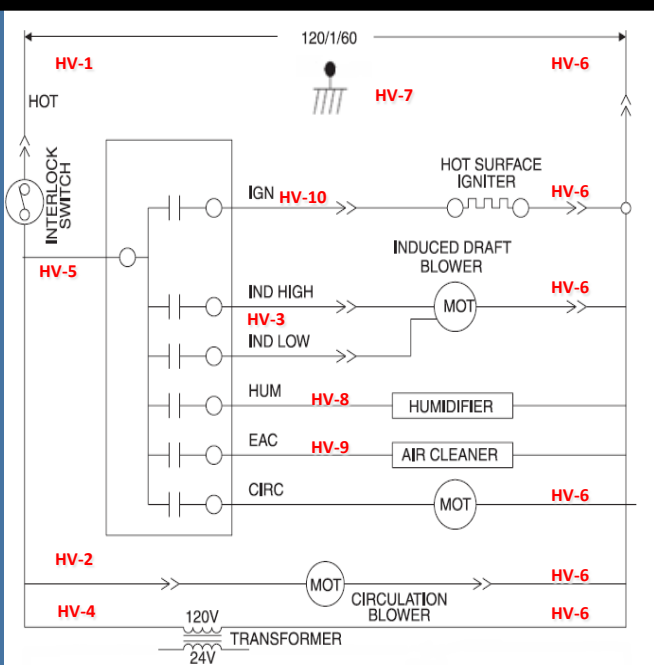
120/1/60

HV-1

HV-6

HV-7

HOT

INTERLOCK SWITCH

HOT SURFACE IGNITER

IGN HV-10

HV-6

HV-5

INDUCED DRAFT BLOWER

IND HIGH

MOT

HV-6

HV-3

IND LOW

HUM

HV-8

HUMIDIFIER

EAC

HV-9

AIR CLEANER

CIRC

MOT

HV-6

HV-2

MOT

HV-6

CIRCULATION BLOWER

HV-4

HV-6

120V

TRANSFORMER

24V